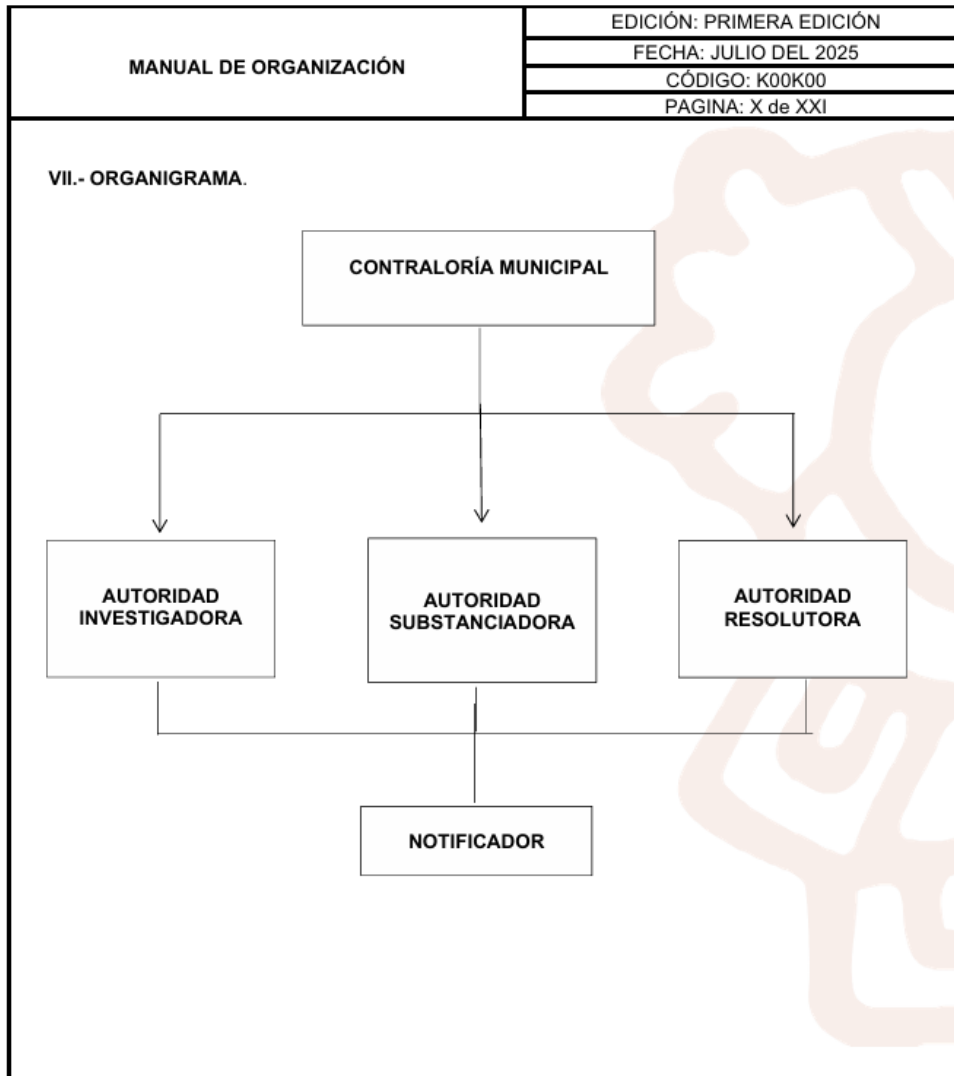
| MANUAL DE ORGANIZACIÓN | EDICIÓN: PRIMERA EDICIÓN |
|---|---|
| | FECHA: JULIO DEL 2025 |
| | CÓDIGO: K00K00 |
| | PAGINA: X de XXI |

VII.- ORGANIGRAMA.

CONTRALORÍA MUNICIPAL

AUTORIDAD INVESTIGADORA

AUTORIDAD SUBSTANCIADORA

AUTORIDAD RESOLUTORA

NOTIFICADOR